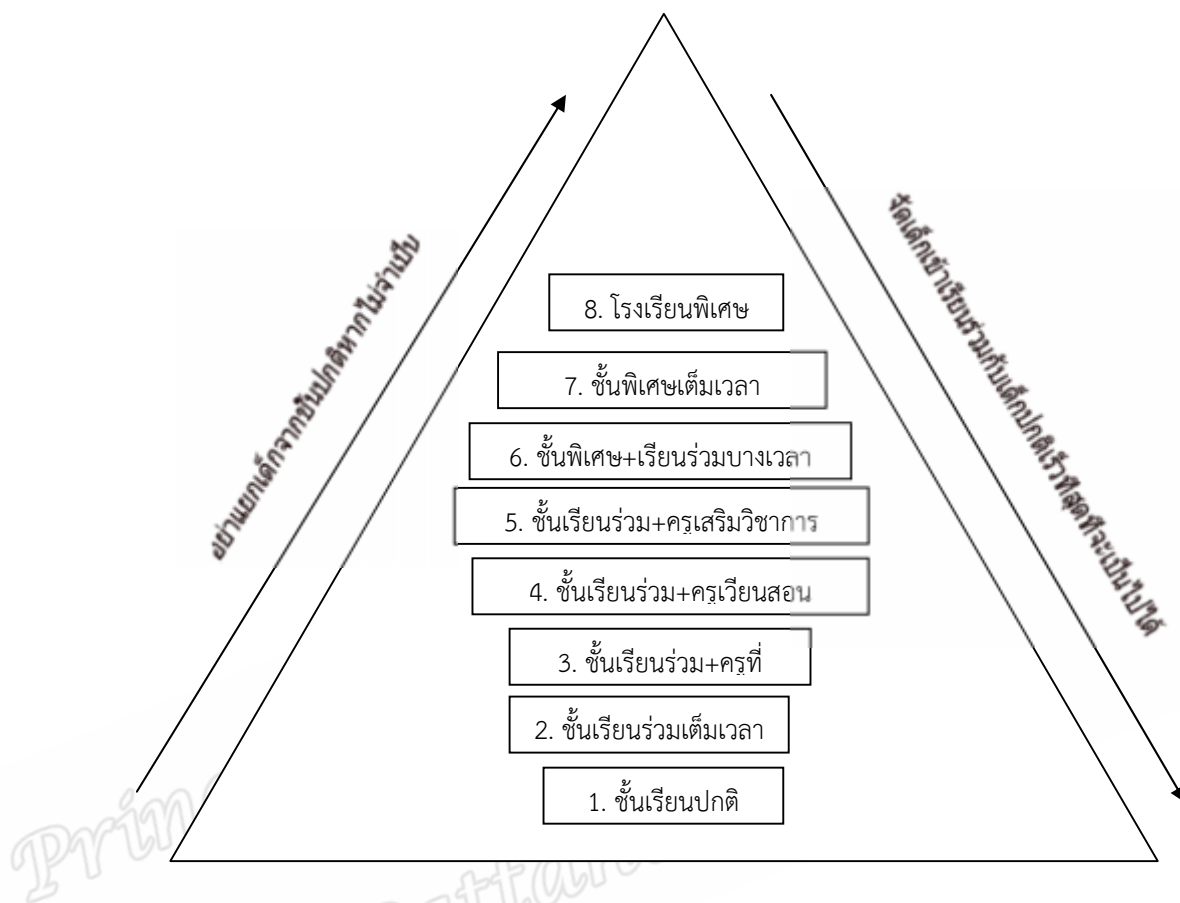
อย่าแยกเด็กจากชั้นปกติหากไม่จำเป็น

8. โรงเรียนพิเศษ

7. ชั้นพิเศษเต็มเวลา

6. ชั้นพิเศษ+เรียนร่วมบางเวลา

5. ชั้นเรียนร่วม+ครูเสริมวิชาการ

4. ชั้นเรียนร่วม+ครูเวียนสอน

3. ชั้นเรียนร่วม+ครูที่

2. ชั้นเรียนร่วมเต็มเวลา

1. ชั้นเรียนปกติ

จัดเด็กเข้าเรียนร่วมกับเด็กปกติเร็วที่สุดที่จะเป็นไปได้

Prim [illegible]